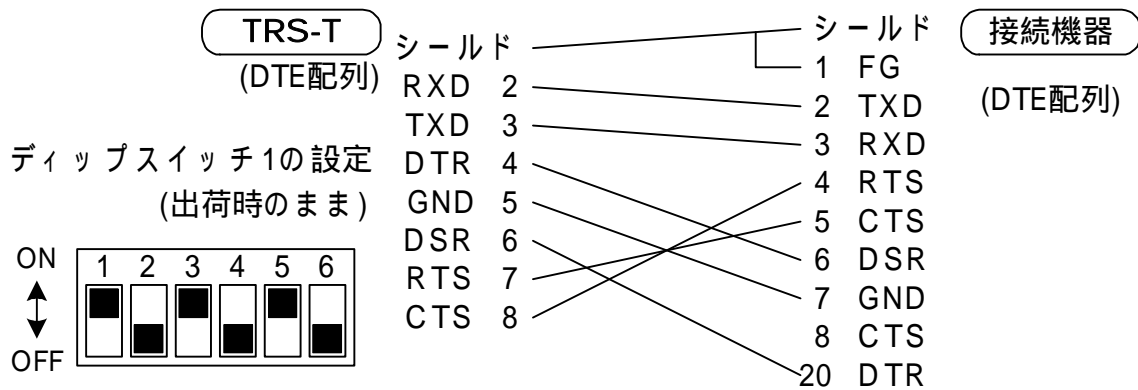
TRS-T
(DTE配列)

シールド
RXD 2
TXD 3
DTR 4
GND 5
DSR 6
RTS 7
CTS 8

シールド
1 FG
2 TXD
3 RXD
4 RTS
5 CTS
6 DSR
7 GND
8 CTS
20 DTR

接続機器
(DTE配列)

ディップスイッチ1の設定
(出荷時のまま)

ON
OFF
1 2 3 4 5 6